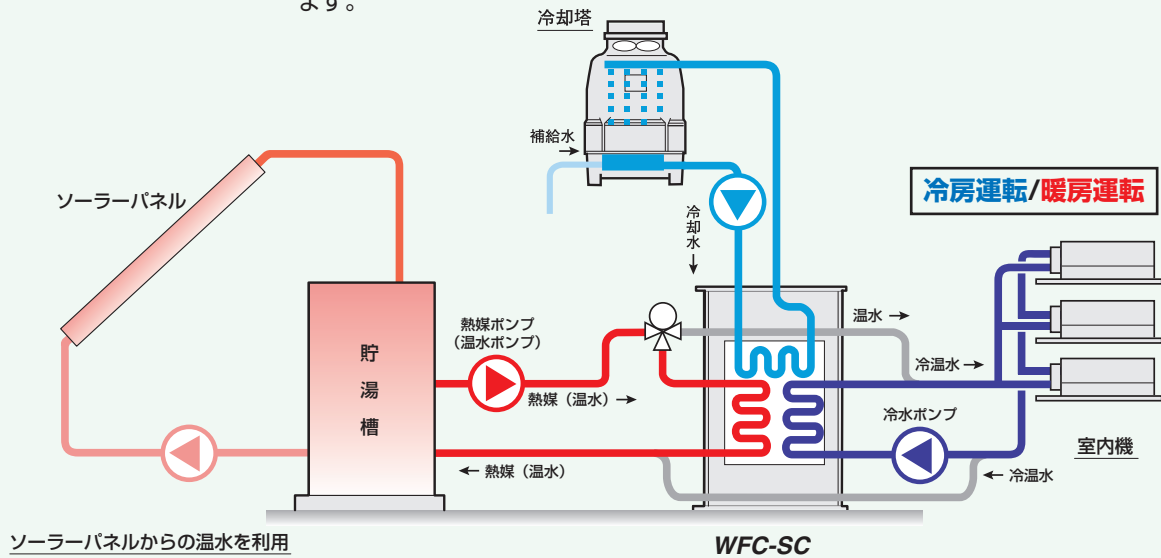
ます。

冷却塔

補給水

ソーラーパネル

冷房運転/暖房運転

冷却水

貯湯槽

熱媒ポンプ（温水ポンプ）

熱媒（温水）→

温水 →

冷温水 →

冷水ポンプ

室内機

← 熱媒（温水）

← 冷温水

ソーラーパネルからの温水を利用

WFC-SC